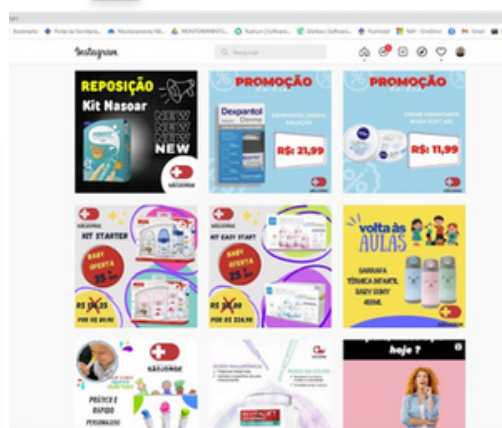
Instagram

Pesquisar

REPOSIÇÃO
Kit Nasoar
NEW
NEW
NEW
SÃOJORGE

PROMOÇÃO
Dexpantol
Derma
R$: 21,99

PROMOÇÃO
NIVEA
R$: 11,99

KIT STARTER
BABY OFERTA
SÃOJORGE
R$ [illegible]

KIT EASY START
BABY OFERTA
R$ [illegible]

volta às AULAS
GARRAFA TÉRMICA INFANTIL BABY GOOY 400ML

SÃOJORGE
PRÁTICO E RÁPIDO

hoje ?